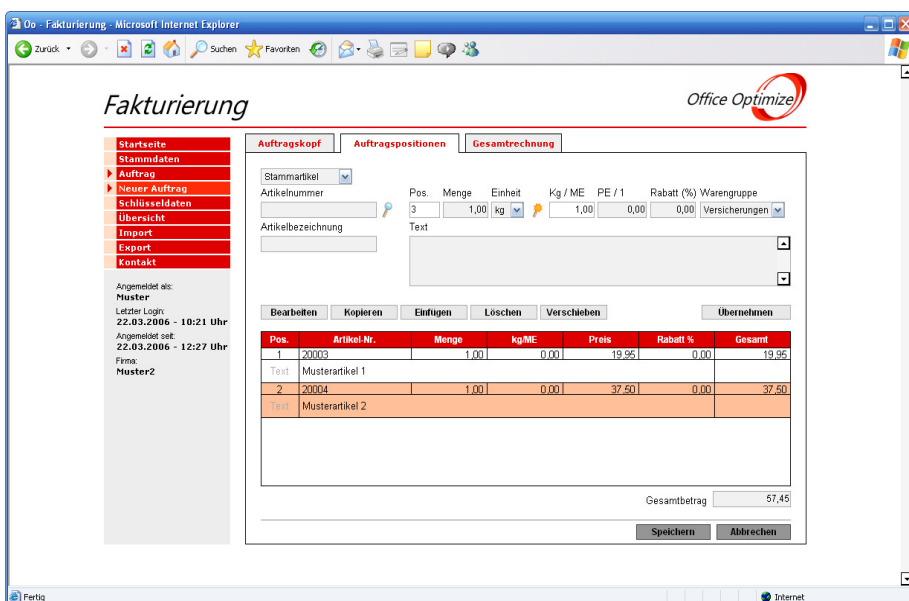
Oo - Fakturierung - Microsoft Internet Explorer

Zurück · Suchen · Favoriten

Fakturierung

Office Optimize

Startseite
Stammdaten
Auftrag
Neuer Auftrag
Schlüsseldaten
Übersicht
Import
Export
Kontakt

Angemeldet als:
Muster
Letzter Login:
22.03.2006 - 10:21 Uhr
Angemeldet seit:
22.03.2006 - 12:27 Uhr
Firma:
Muster2

Auftragskopf | Auftragspositionen | Gesamtrechnung

Stammartikel
Artikelnummer
Pos. 3
Menge 1,00
Einheit kg
Kg / ME 1,00
PE / 1 0,00
Rabatt (%) 0,00
Warengruppe Versicherungen
Artikelbezeichnung
Text

Bearbeiten | Kopieren | Einfügen | Löschen | Verschieben | Übernehmen

| Pos. | Artikel-Nr. | Menge | kg/ME | Preis | Rabatt % | Gesamt |
|---|---|---|---|---|---|---|
| 1 | 20003 | 1,00 | 0,00 | 19,95 | 0,00 | 19,95 |
| Text | Musterartikel 1 | | | | | |
| 2 | 20004 | 1,00 | 0,00 | 37,50 | 0,00 | 37,50 |
| Text | Musterartikel 2 | | | | | |

Gesamtbetrag 57,45

Speichern | Abbrechen

Fertig
Internet